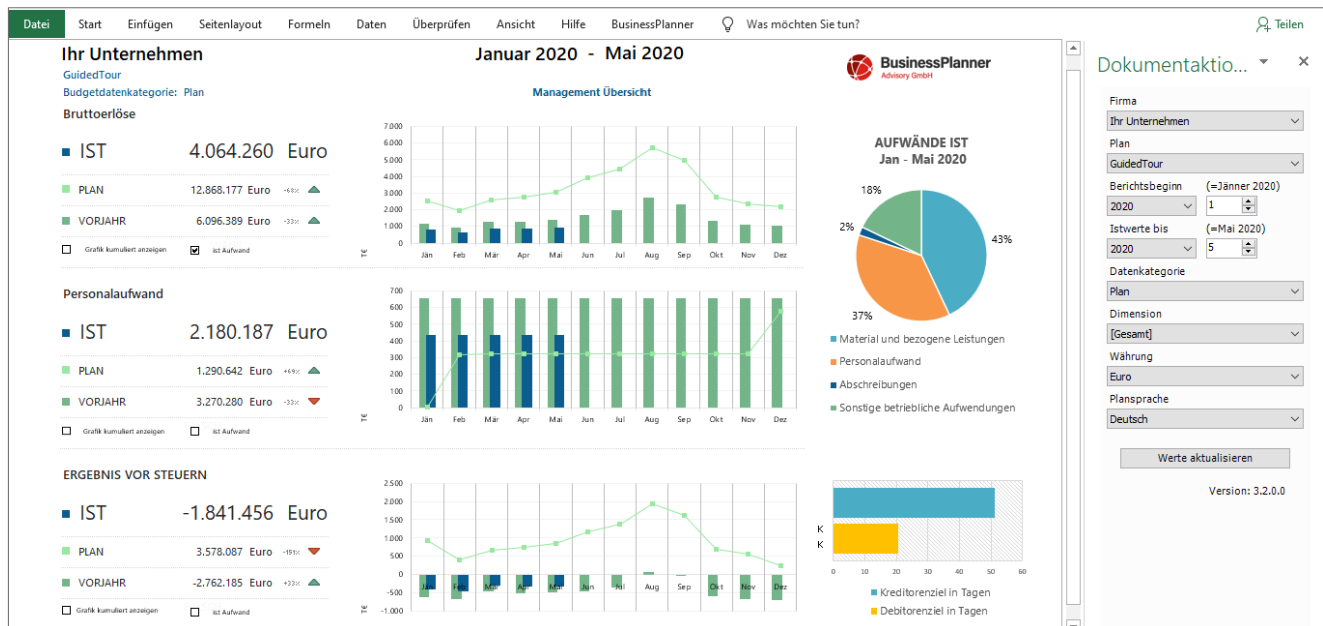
Datei Start Einfügen Seitenlayout Formeln Daten Überprüfen Ansicht Hilfe BusinessPlanner Was möchten Sie tun? Teilen

Ihr Unternehmen
GuidedTour
Budgetdatenkategorie: Plan

Januar 2020 - Mai 2020

Management Übersicht

BusinessPlanner Advisory GmbH

Bruttoerlöse

IST 4.064.260 Euro
PLAN 12.868.177 Euro -68%
VORJAHR 6.096.389 Euro -33%
Grafik kumuliert anzeigen
ist Aufwand

7.000 6.000 5.000 4.000 3.000 2.000 1.000 0
T€
Jän Feb Mär Apr Mai Jun Jul Aug Sep Okt Nov Dez

Personalaufwand

IST 2.180.187 Euro
PLAN 1.290.642 Euro +69%
VORJAHR 3.270.280 Euro -33%
Grafik kumuliert anzeigen
ist Aufwand

700 600 500 400 300 200 100 0
T€
Jän Feb Mär Apr Mai Jun Jul Aug Sep Okt Nov Dez

ERGEBNIS VOR STEUERN

IST -1.841.456 Euro
PLAN 3.578.087 Euro -151%
VORJAHR -2.762.185 Euro +33%
Grafik kumuliert anzeigen
ist Aufwand

2.500 2.000 1.500 1.000 500 0 -500 -1.000
T€
Jän Feb Mär Apr Mai Jun Jul Aug Sep Okt Nov Dez

AUFWÄNDE IST
Jan - Mai 2020

18%
2%
43%
37%

Material und bezogene Leistungen
Personalaufwand
Abschreibungen
Sonstige betriebliche Aufwendungen

K
K
0 10 20 30 40 50 60
Kreditorenziel in Tagen
Debitorenziel in Tagen

Dokumentaktio...
Firma
Ihr Unternehmen
Plan
GuidedTour
Berichtsbeginn (=Jänner 2020)
2020 1
Istwerte bis (=Mai 2020)
2020 5
Datenkategorie
Plan
Dimension
[Gesamt]
Währung
Euro
Plansprache
Deutsch
Werte aktualisieren
Version: 3.2.0.0